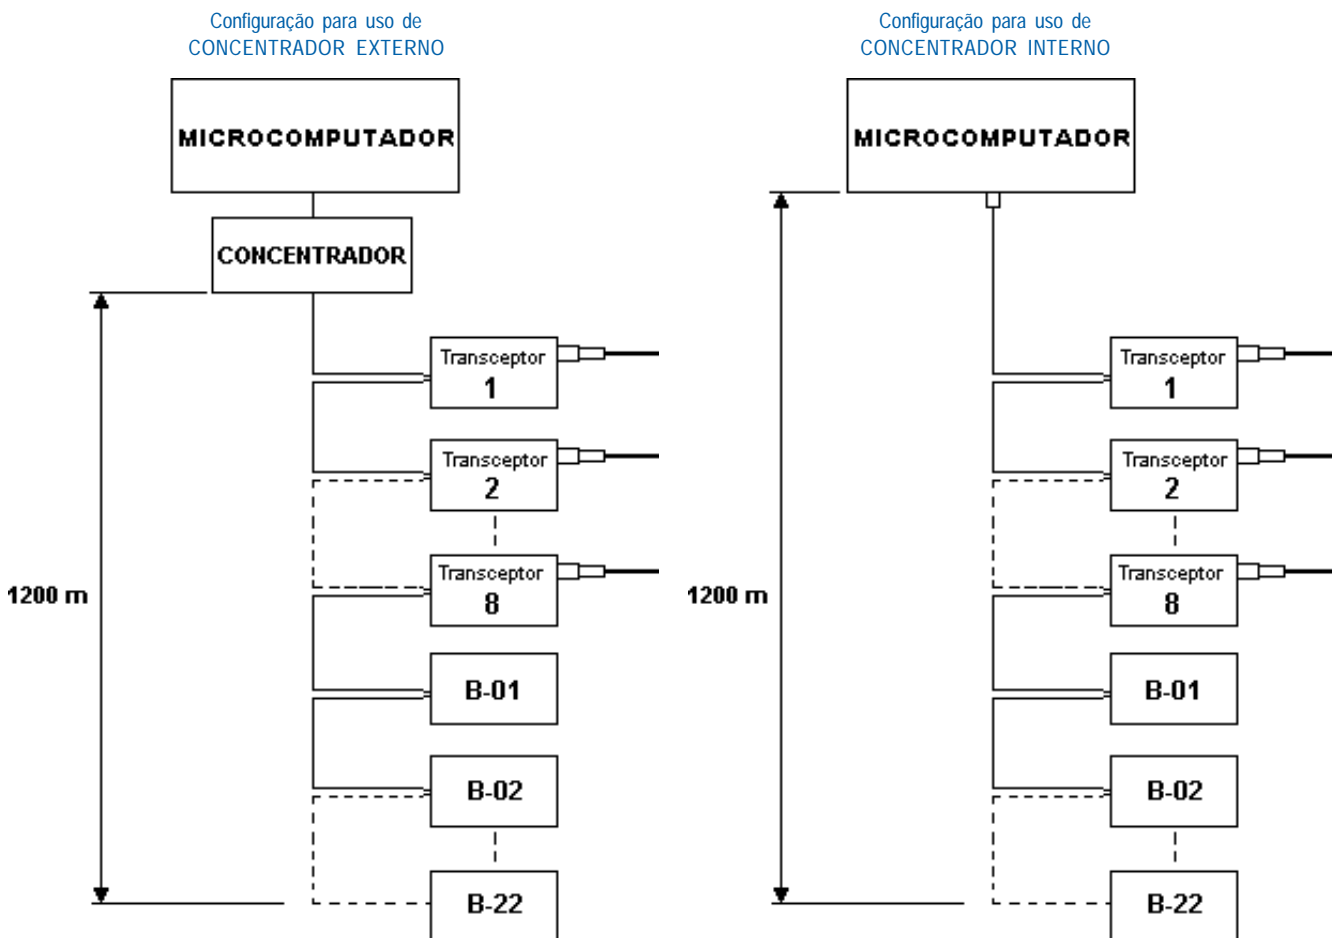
Configuração para uso de
CONCENTRADOR EXTERNO

MICROCOMPUTADOR

CONCENTRADOR

1200 m

Transceptor
1

Transceptor
2

Transceptor
8

B-01

B-02

B-22

Configuração para uso de
CONCENTRADOR INTERNO

MICROCOMPUTADOR

1200 m

Transceptor
1

Transceptor
2

Transceptor
8

B-01

B-02

B-22